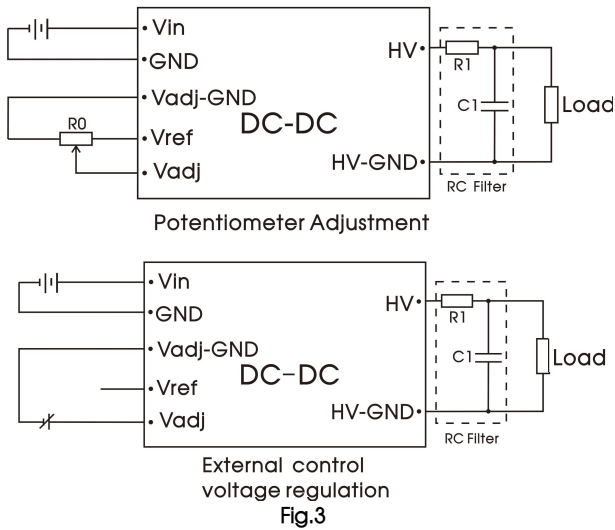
Vin
GND
Vadj-GND
R0
Vref
Vadj
DC-DC
HV
R1
C1
Load
HV-GND
RC Filter

Potentiometer Adjustment

Vin
GND
Vadj-GND
Vref
Vadj
DC-DC
HV
R1
C1
Load
HV-GND
RC Filter

External control voltage regulation

Fig.3